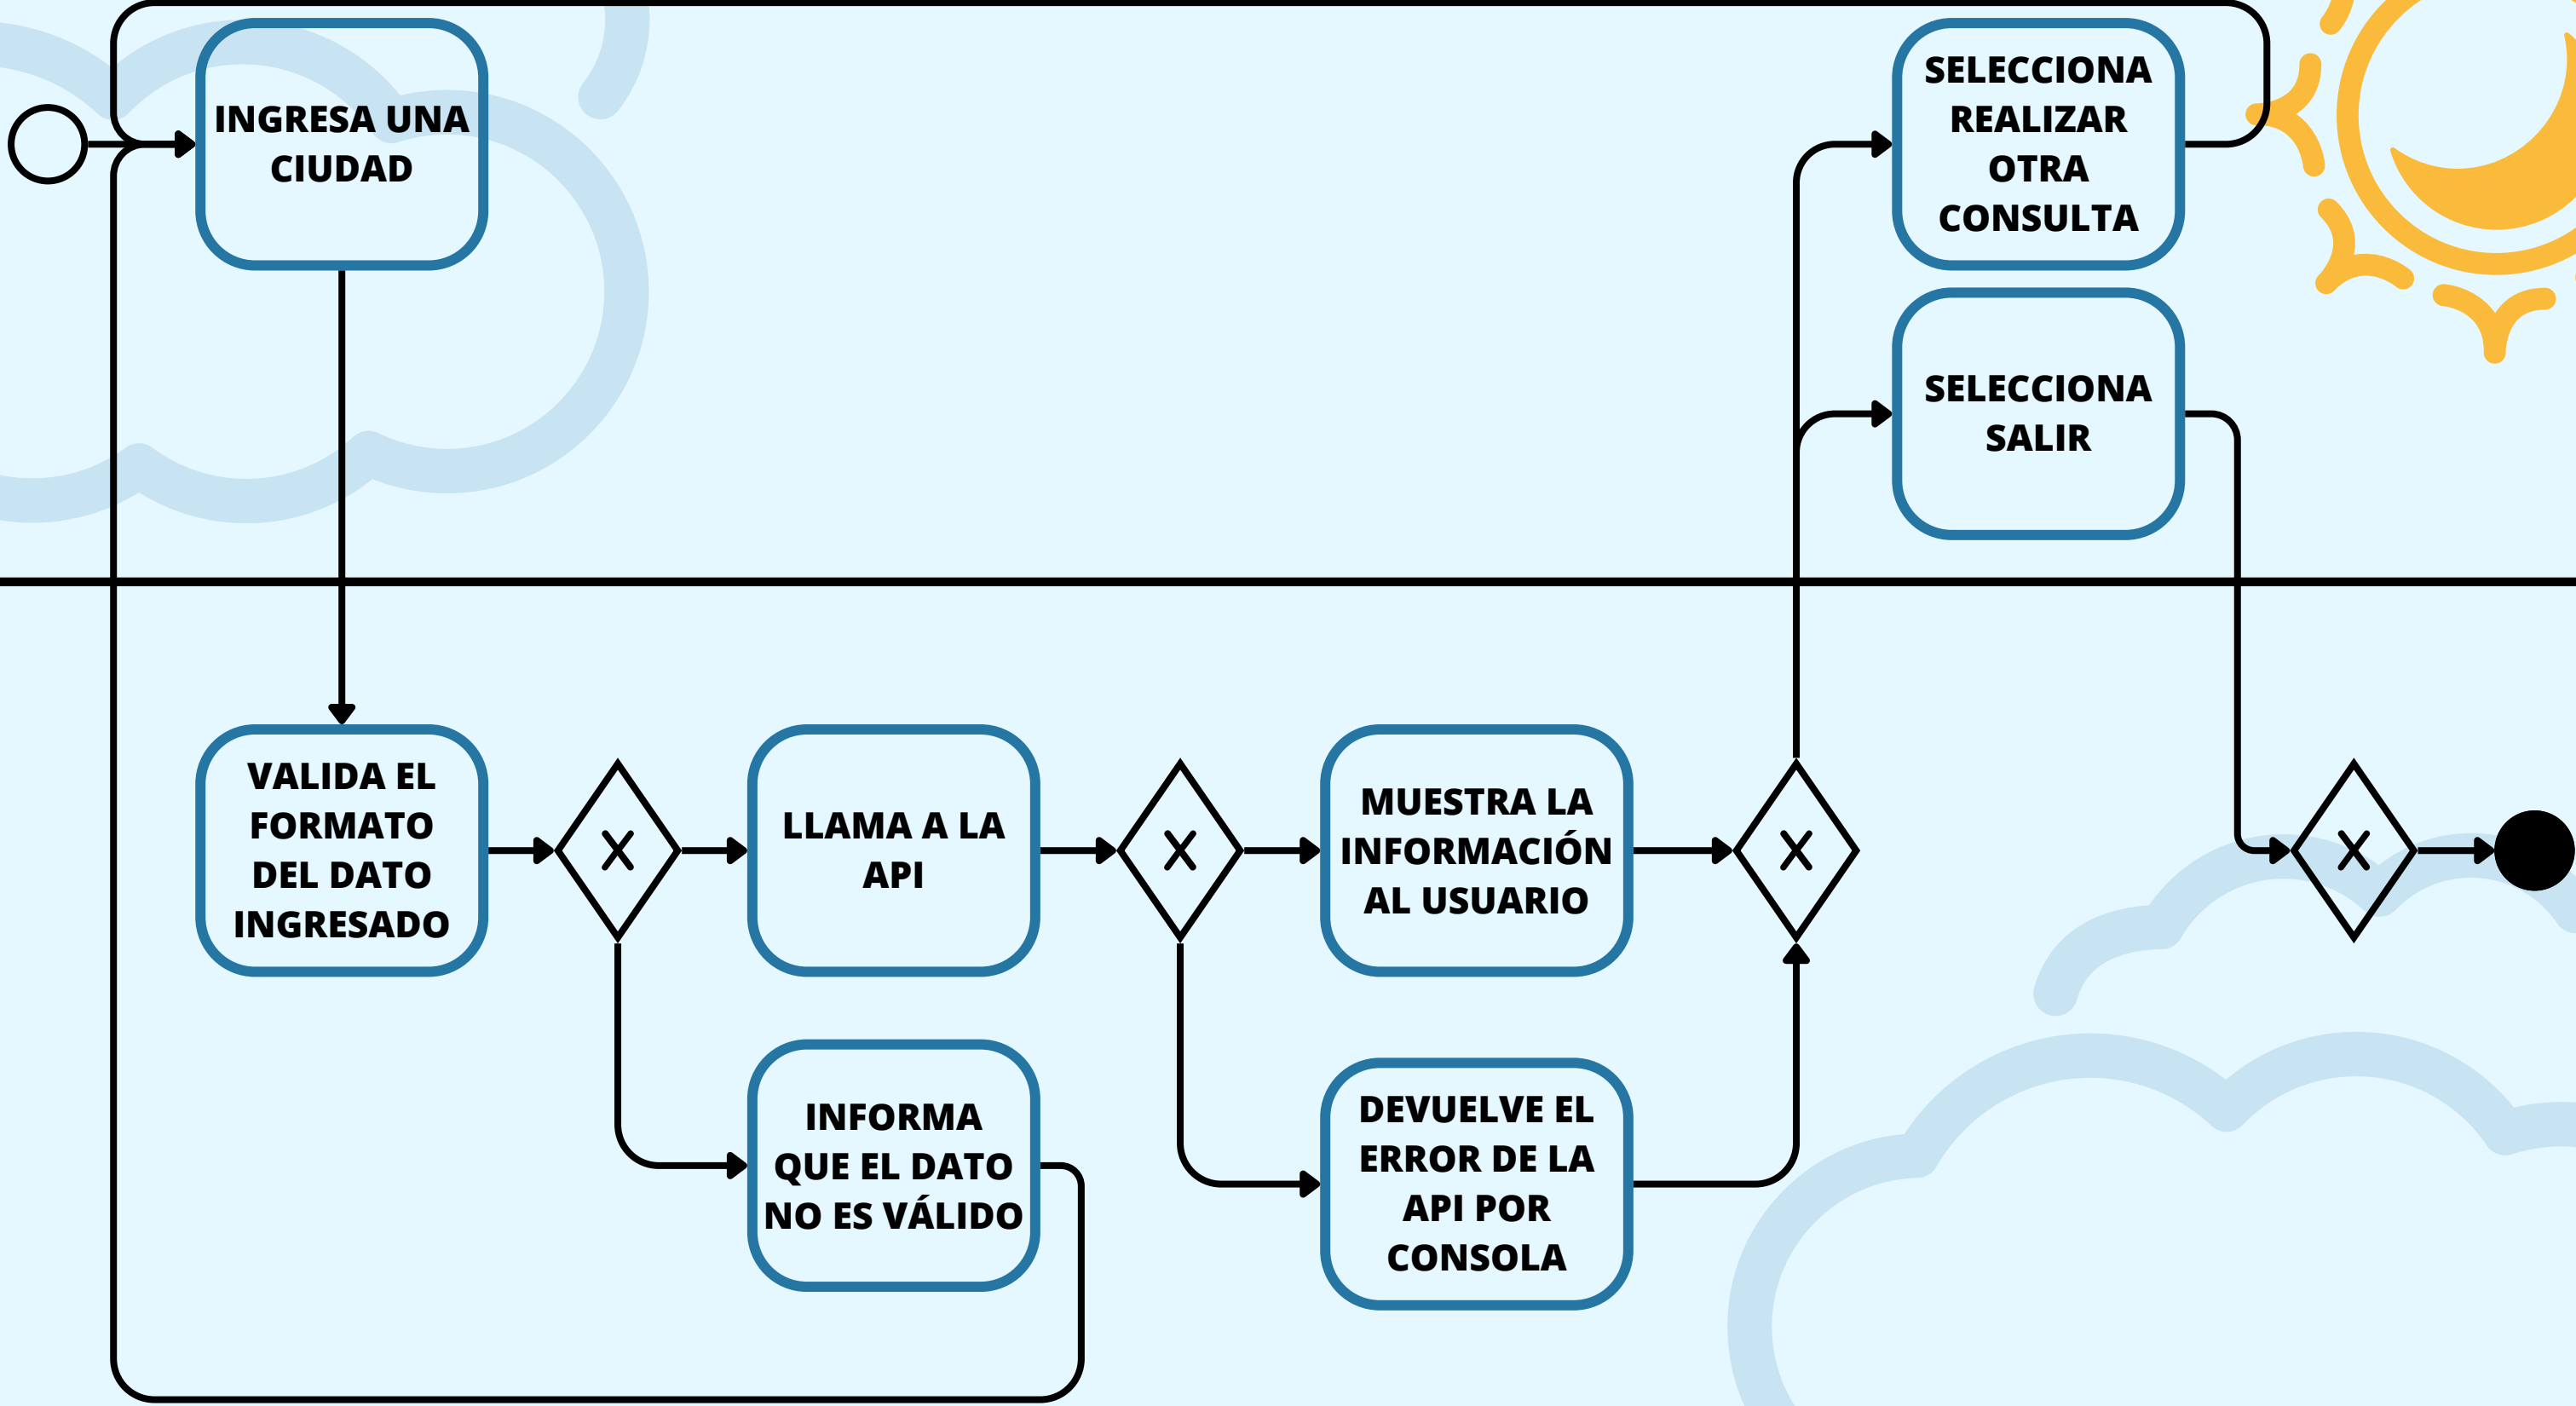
INGRESA UNA CIUDAD

SELECCIONA REALIZAR OTRA CONSULTA

SELECCIONA SALIR

VALIDA EL FORMATO DEL DATO INGRESADO

X

LLAMA A LA API

X

MUESTRA LA INFORMACIÓN AL USUARIO

X

X

INFORMA QUE EL DATO NO ES VÁLIDO

DEVUELVE EL ERROR DE LA API POR CONSOLA